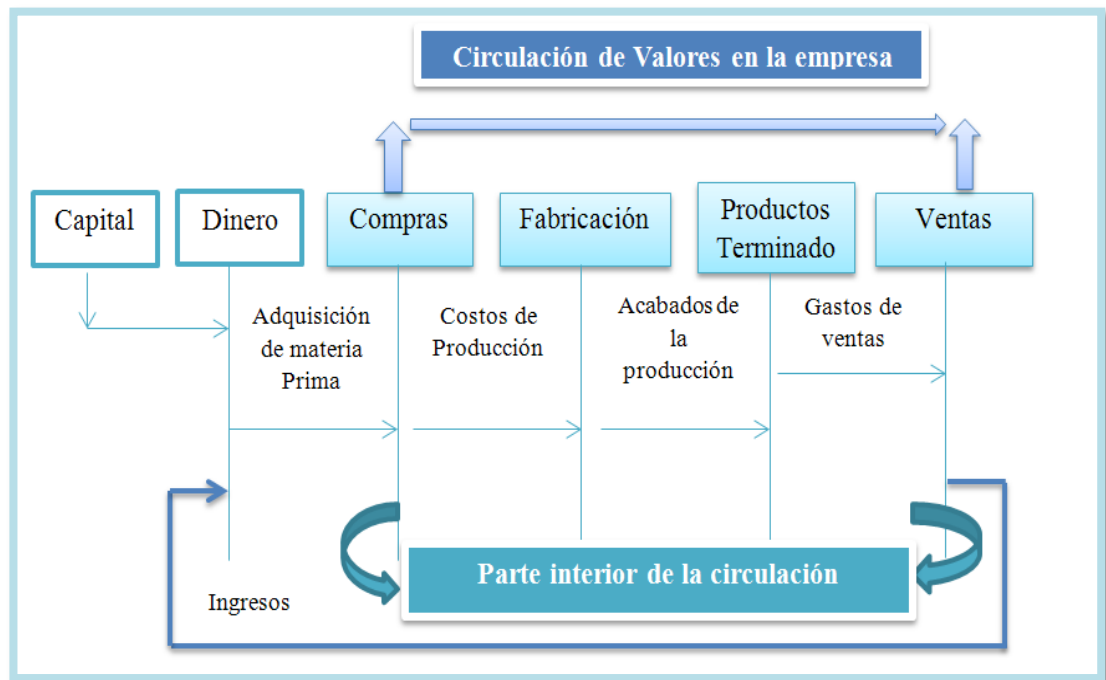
Circulación de Valores en la empresa

Capital

Dinero

Compras

Fabricación

Productos Terminado

Ventas

Adquisición de materia Prima

Costos de Producción

Acabados de la producción

Gastos de ventas

Parte interior de la circulación

Ingresos